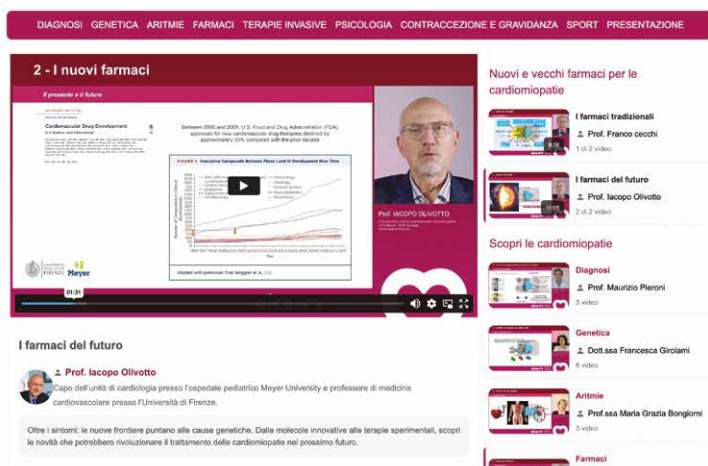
DIAGNOSI GENETICA ARITMIE FARMACI TERAPIE INVASIVE PSICOLOGIA CONTRACCEZIONE E GRAVIDANZA SPORT PRESENTAZIONE

2 - I nuovi farmaci

Il presente e il futuro

Cardiovascular Drug Development

Between 2000 and 2009, U.S. Food and Drug Administration (FDA) approvals for new cardiovascular drug therapies declined by approximately 33% compared with the prior decade

FIGURE 1 Innovative Compounds Between Phase I and III Development Over Time

Adapted with permission from Bergsten et al.

Meyer

Prof. IACOPO OLIVOTTO

01:31

Nuovi e vecchi farmaci per le cardiomiopatie

I farmaci tradizionali
Prof. Franco cecchi
1 di 2 video

I farmaci del futuro
Prof. Iacopo Olivotto
2 di 2 video

Scopri le cardiomiopatie

Diagnosi
Prof. Maurizio Pieroni
3 video

Genetica
Dott.ssa Francesca Girolami
6 video

Aritmie
Prof.ssa Maria Grazia Bongiorni
3 video

Farmaci

I farmaci del futuro

Prof. Iacopo Olivotto
Capo dell'unità di cardiologia presso l'ospedale pediatrico Meyer University e professore di medicina cardiovascolare presso l'Università di Firenze.

Oltre i sintomi: le nuove frontiere puntano alle cause genetiche. Dalle molecole innovative alle terapie sperimentali, scopri le novità che potrebbero rivoluzionare il trattamento delle cardiomiopatie nel prossimo futuro.